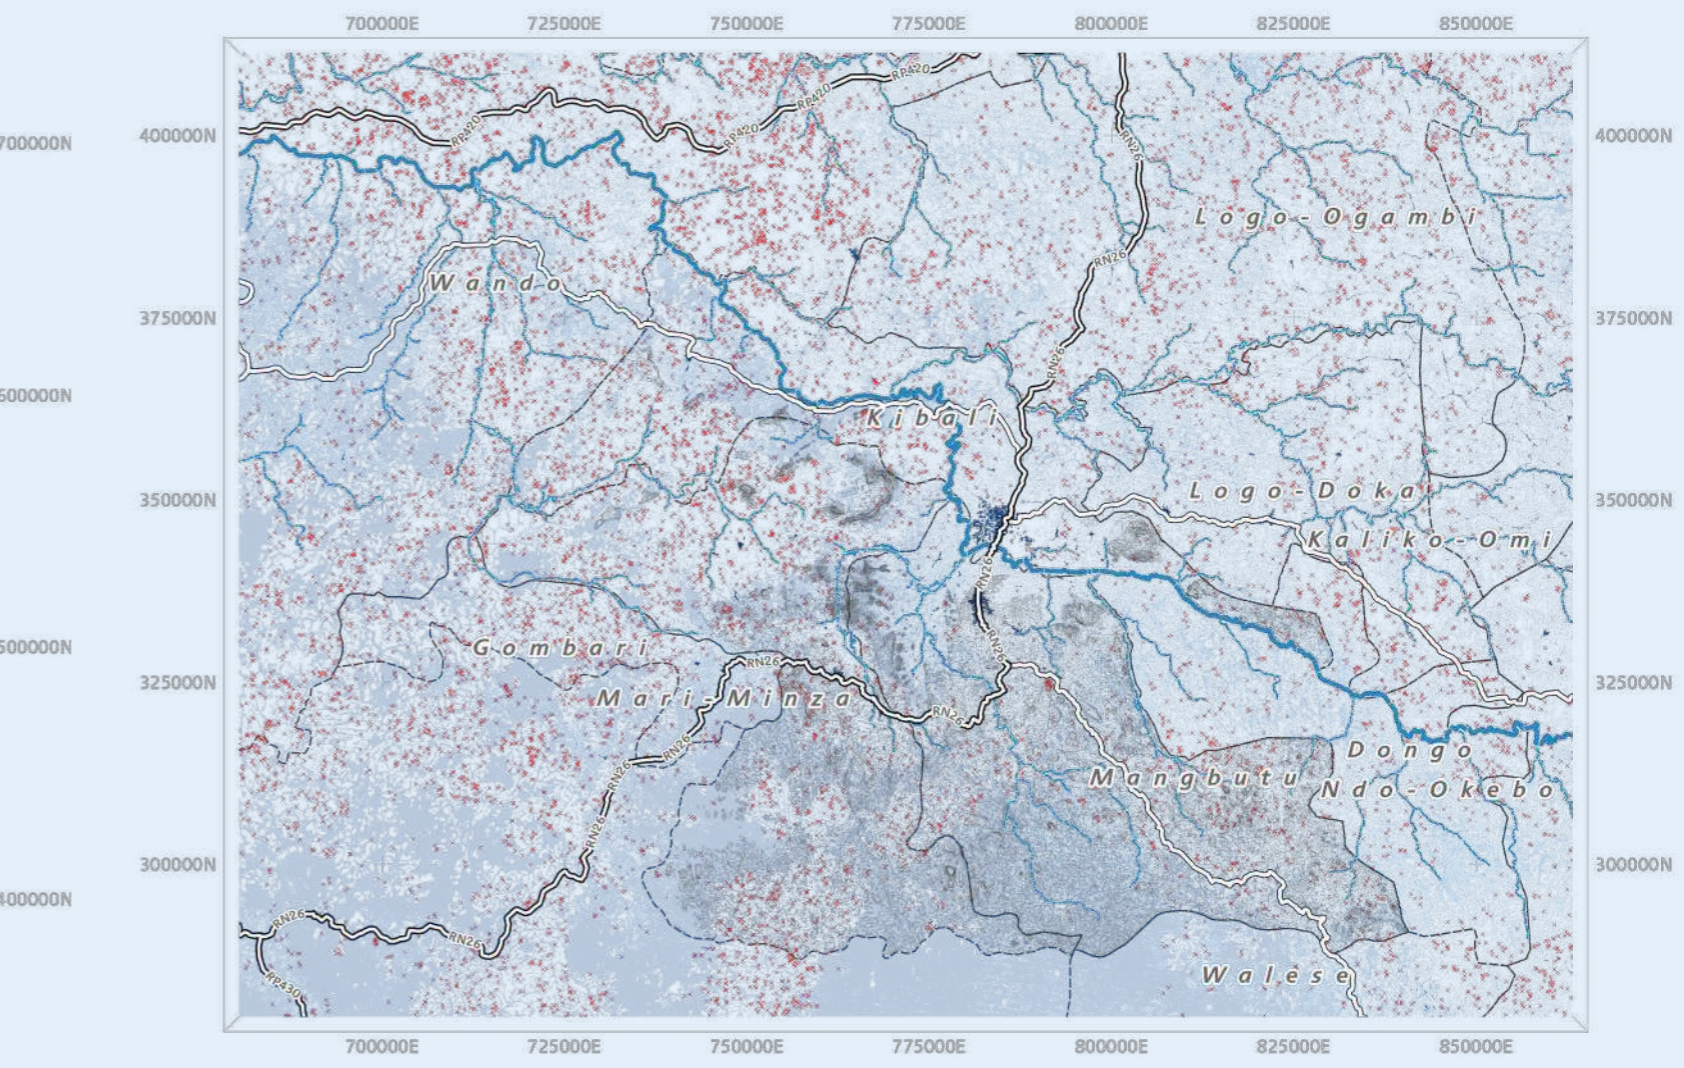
700000E 725000E 750000E 775000E 800000E 825000E 850000E

700000N
400000N
375000N
600000N
350000N
500000N
325000N
300000N
400000N

400000N
375000N
350000N
325000N
300000N

RP420
RP420
RP420
RN26
RN26
RN26
RN26
RN26
RN26
RN26
RN26
RN26
RN26
RN26
RP430

Logo-Ogambi
Wando
Kibali
Logo-Doka
Kaliko-Omi
Gombari
Mari-Minza
Dongo
Mangbutu
Ndo-Okebo
Walese

700000E 725000E 750000E 775000E 800000E 825000E 850000E